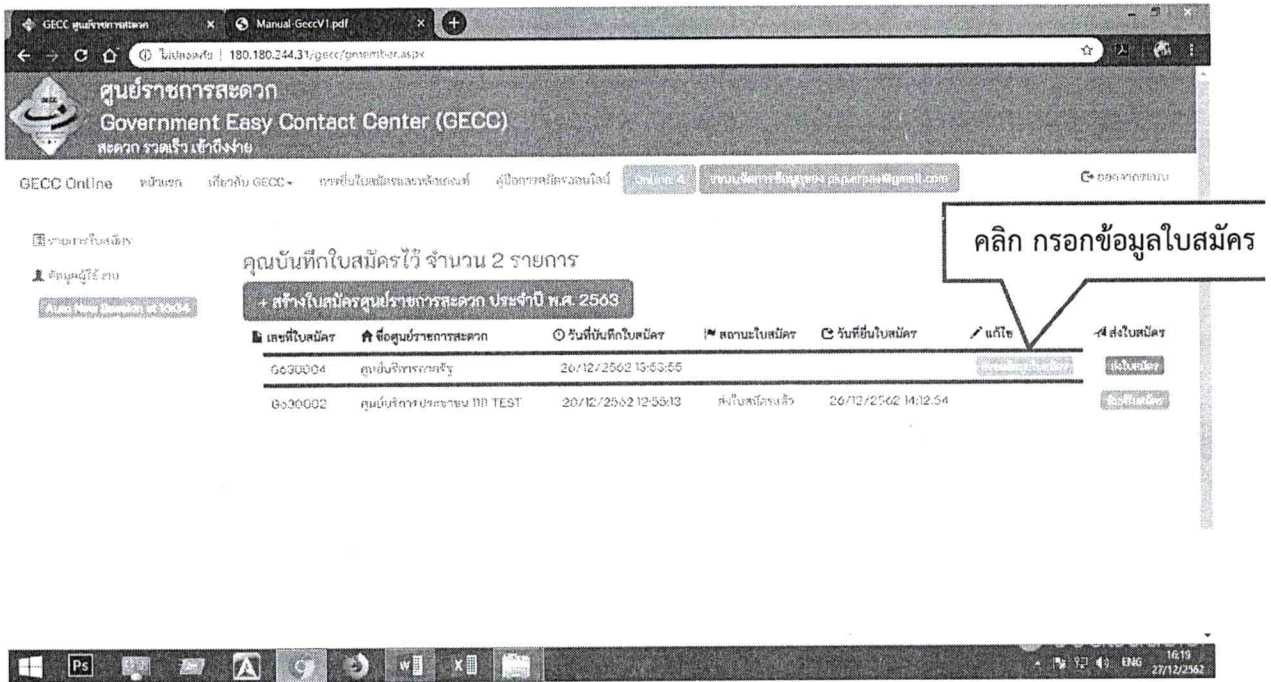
GECC ศูนย์ราชการสะดวก × Manual-GeccV1.pdf ×

ไม่ปลอดภัย | 180.180.244.31/gecc/gmember.aspx

ศูนย์ราชการสะดวก
Government Easy Contact Center (GECC)
สะดวก รวดเร็ว เข้าถึงง่าย

GECC Online หน้าแรก เกี่ยวกับ GECC ▾ การยื่นใบสมัครและหลักเกณฑ์ คู่มือการสมัครออนไลน์ Online 4 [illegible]@gmail.com ออกจากระบบ

รายการใบสมัคร
ข้อมูลผู้ใช้งาน
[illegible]

คุณบันทึกใบสมัครไว้ จำนวน 2 รายการ

+ สร้างใบสมัครศูนย์ราชการสะดวก ประจำปี พ.ศ. 2563

คลิก กรอกข้อมูลใบสมัคร

| เลขที่ใบสมัคร | ชื่อศูนย์ราชการสะดวก | วันที่บันทึกใบสมัคร | สถานะใบสมัคร | วันที่ยื่นใบสมัคร | แก้ไข | ส่งใบสมัคร |
|---|---|---|---|---|---|---|
| G6300004 | ศูนย์บริการภาครัฐ | 26/12/2562 13:53:55 | | | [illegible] | ส่งใบสมัคร |
| G6300002 | ศูนย์บริการประชาชน 111 TEST | 20/12/2562 12:58:13 | ส่งใบสมัครแล้ว | 26/12/2562 14:12:54 | | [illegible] |

ENG 16:19 27/12/2562